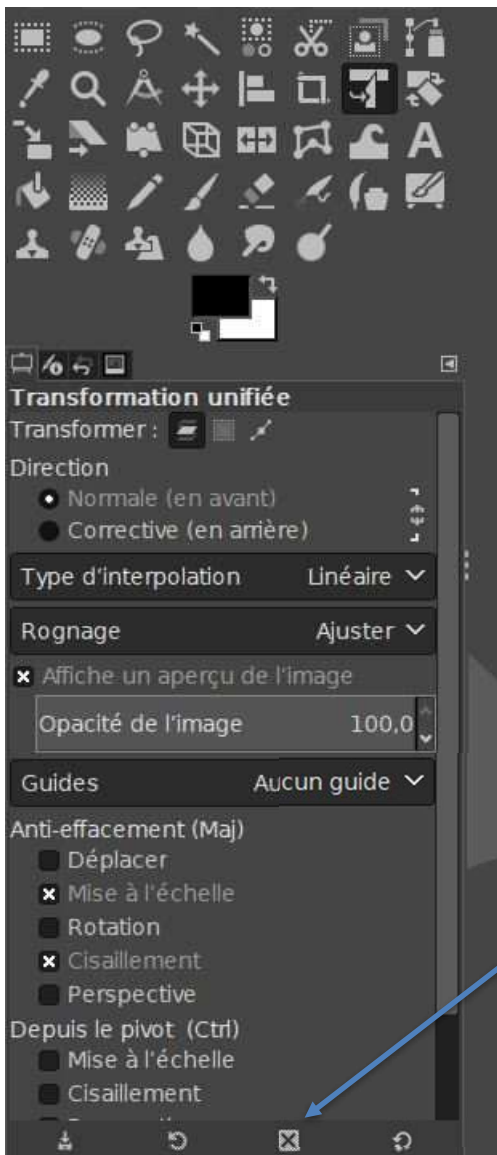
Transformation unifiée
Transformer :
Direction
Normale (en avant)
Corrective (en arrière)
Type d'interpolation Linéaire
Rognage Ajuster
Affiche un aperçu de l'image
Opacité de l'image 100,0
Guides Aucun guide
Anti-effacement (Maj)
Déplacer
Mise à l'échelle
Rotation
Cisaillement
Perspective
Depuis le pivot (Ctrl)
Mise à l'échelle
Cisaillement
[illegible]